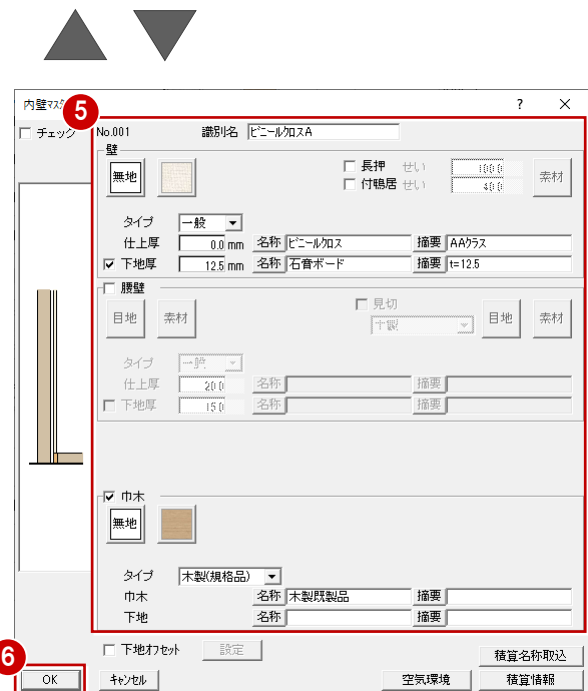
内壁マス
5
?
×
チェック
No.001
識別名 ﾋﾞﾆｰﾙｸﾛｽA
壁
無地
長押 せい 100
付鴨居 せい 40
素材
タイプ 一般
仕上厚 0.0 mm 名称 ﾋﾞﾆｰﾙｸﾛｽ 摘要 AAｸﾗｽ
下地厚 12.5 mm 名称 石膏ボード 摘要 t=12.5
腰壁
見切
目地 素材
木製
目地 素材
タイプ 一般
仕上厚 20 名称 摘要
下地厚 15 名称 摘要
巾木
無地
タイプ 木製(規格品)
巾木 名称 木製既製品 摘要
下地 名称 摘要
下地オフセット 設定
積算名称取込
6
OK キャンセル 空気環境 積算情報